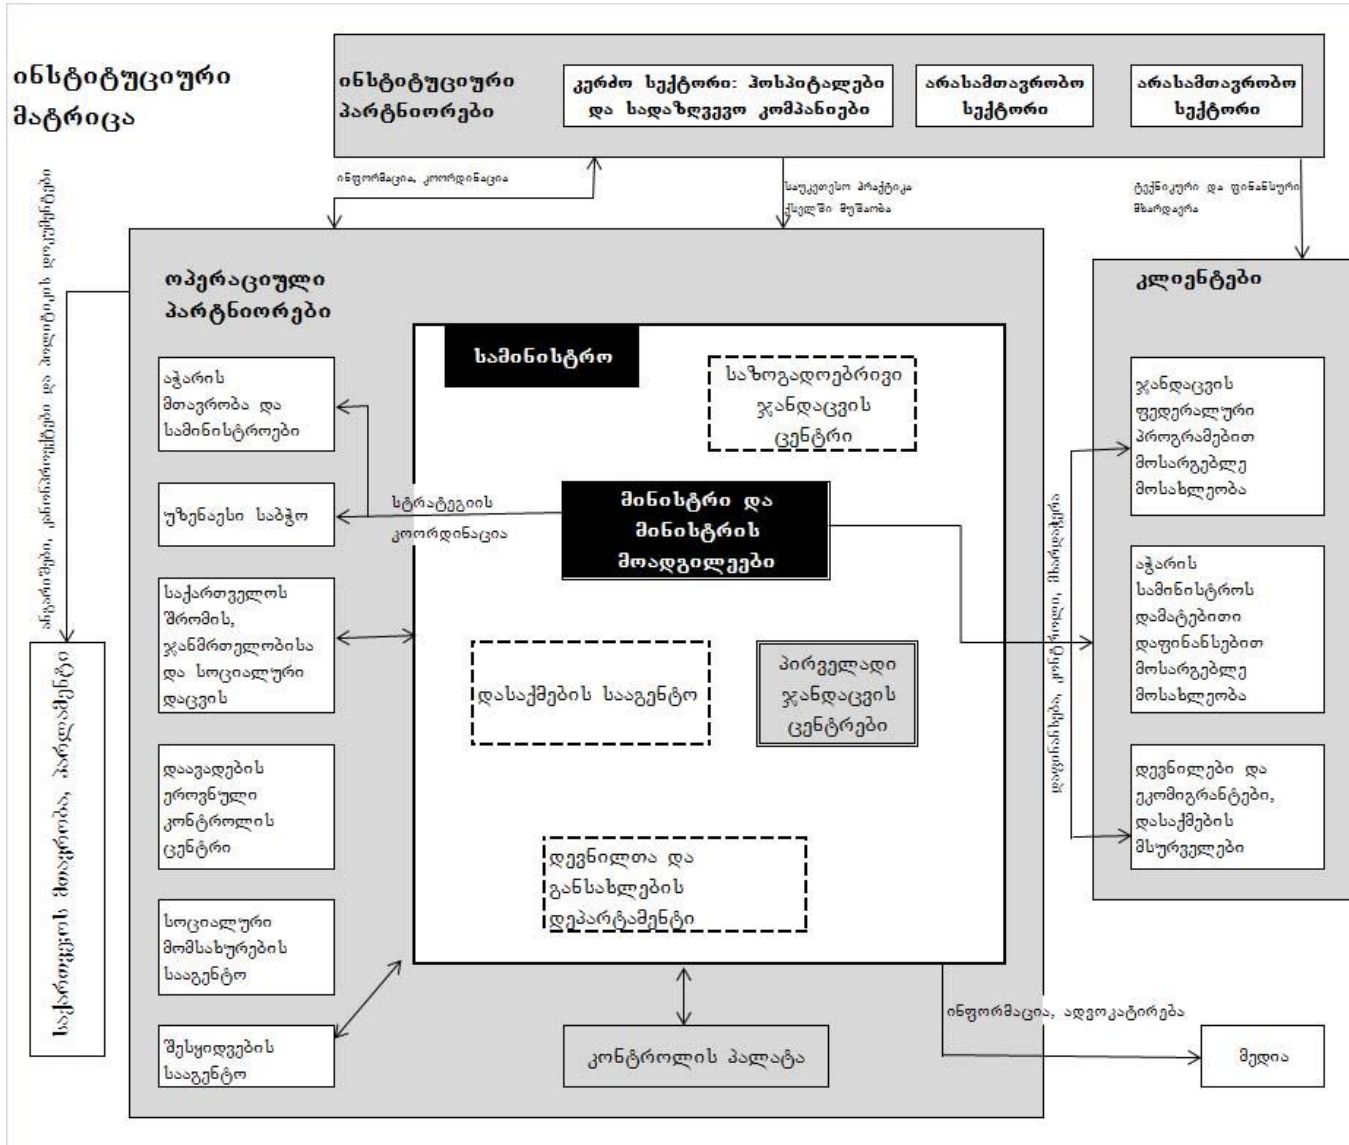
ინსტიტუციური მატრიცა

ინსტიტუციური პარტნიორები

კერძო სექტორი: ჰოსპიტალები და სადაზღვევო კომპანიები

არასამთავრობო სექტორი

არასამთავრობო სექტორი

ინფორმაცია, კოორდინაცია

საუკეთესო პრაქტიკა ქვეყანაში მუშაობა

ტექნიკური და ფინანსური მხარდაჭერა

ოპერაციული პარტნიორები

კლიენტები

აჭარის მთავრობა და სამინისტროები

უზენაესი საბჭო

საქართველოს შრომის, ჯანმრთელობისა და სოციალური დაცვის

დაავადების ეროვნული კონტროლის ცენტრი

სოციალური მომსახურების სააგენტო

შესყიდვების სააგენტო

სამინისტრო

საზოგადოებრივი ჯანდაცვის ცენტრი

სტრატეგიის კოორდინაცია

მინისტრი და მინისტრის მოადგილეები

დასაქმების სააგენტო

პირველადი ჯანდაცვის ცენტრები

დევნილთა და განსახლების დეპარტამენტი

კონტროლის პალატა

ჯანდაცვის ფედერალური პროგრამებით მოსარგებლე მოსახლეობა

აჭარის სამინისტროს დამატებითი დაფინანსებით მოსარგებლე მოსახლეობა

დევნილები და ეკომიგრანტები, დასაქმების მსურველები

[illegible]

ინფორმაცია, ადვოკატირება

მედია

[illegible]

საქართველოს მთავრობა, პარლამენტი